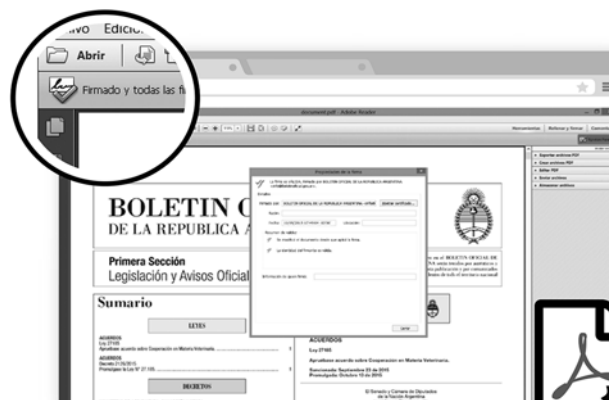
vo Edicio

Abrir

Firmado y todas las f

document.pdf - Adobe Reader

BOLETIN O
DE LA REPUBLICA A

Primera Sección
Legislación y Avisos Oficial

Sumario

LEYES

DECRETOS

Propiedades de la firma

Cerrar

ACUERDOS
Ley 27165

Apruébase acuerdo sobre Cooperación en Materia Veterinaria.

Sancionada: Septiembre 23 de 2015
Promulgada: Octubre 15 de 2015

El Senado y Cámara de Diputados de la Nación Argentina